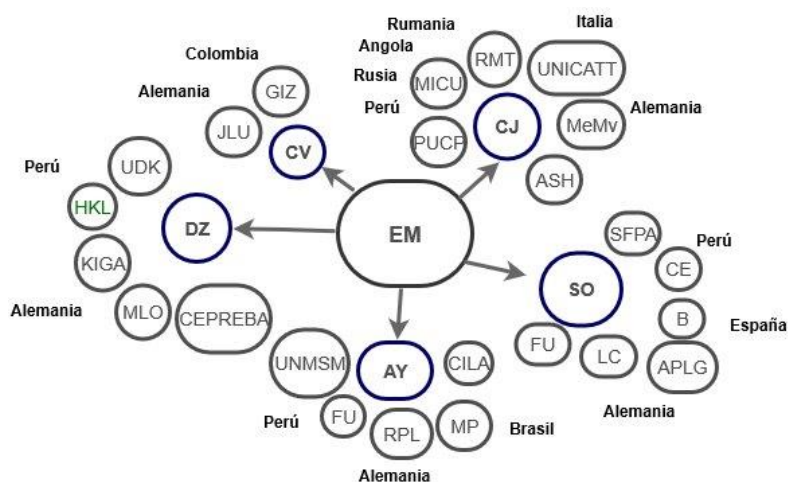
Rumania

Italia

Colombia

Angola

RMT

UNICATT

Rusia

MICU

Alemania

GIZ

Perú

Alemania

JLU

CJ

MeMv

CV

PUCP

Perú

UDK

ASH

HKL

DZ

EM

SFPA

KIGA

Perú

CE

SO

Alemania

MLO

CEPREBA

B

España

FU

LC

APLG

UNMSM

AY

CILA

Alemania

Perú

FU

RPL

MP

Brasil

Alemania